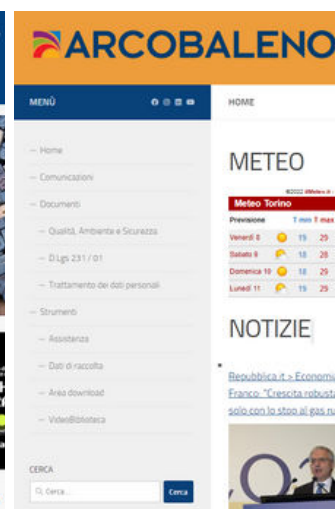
ARCOBALENO

MENÙ

HOME

— Home
— Comunicazioni
— Documenti
— Qualità, Ambiente e Sicurezza
— D.Lgs 231 / 01
— Trattamento dei dati personali
— Strumenti
— Assistenza
— Dati di raccolta
— Area download
— VideoBiblioteca

CERCA

Cerca...

Cerca

METEO

©2022 iLMeteo.it

Meteo Torino

| Previsione | | T min | T max |
|---|---|---|---|
| Venerdì 8 | | 19 | 29 |
| Sabato 9 | | 18 | 28 |
| Domenica 10 | | 19 | 28 |
| Lunedì 11 | | 19 | 29 |

NOTIZIE

Repubblica.it > Economi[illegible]
Franco: "Crescita robust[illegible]
solo con lo stop al gas ru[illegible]